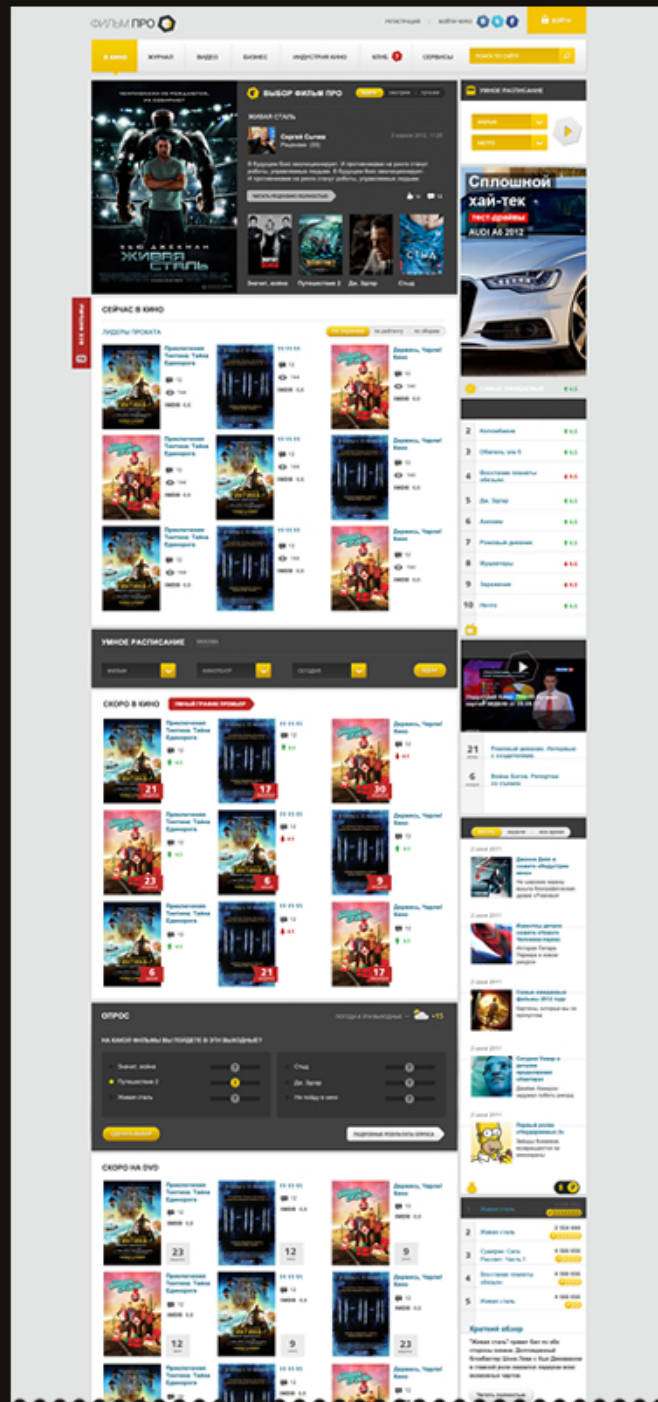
ФИЛЬМ ПРО

РЕГИСТРАЦИЯ | ВОЙТИ ЧЕРЕЗ

ВОЙТИ

В КИНО | ЖУРНАЛ | ВИДЕО | БИЗНЕС | ИНДУСТРИЯ КИНО | КЛУБ | СЕРВИСЫ

ПОИСК ПО САЙТУ

ЖИВАЯ СТАЛЬ

ВЫБОР ФИЛЬМ ПРО

ЖИВАЯ СТАЛЬ

Сергей Сычев
Рецензия

В будущем бокс эволюционирует. И противниками на ринге станут роботы, управляемые людьми. В будущем бокс эволюционирует. И противниками на ринге станут роботы, управляемые людьми.

ЧИТАТЬ РЕЦЕНЗИЮ ПОЛНОСТЬЮ

Значит, война | Путешествие 2 | Дж. Эдгар | Стыд

УМНОЕ РАСПИСАНИЕ

ФИЛЬМ
МЕТРО

Сплошной хай-тек
ТЕСТ-ДРАЙВЫ
AUDI A6 2012

ВСЕ ФИЛЬМЫ

СЕЙЧАС В КИНО

ЛИДЕРЫ ПРОКАТА

Приключения Тинтина: Тайна Единорога
Держись, Чарли! Касс

1 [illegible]
2 Котопёвкино
3 Обитель зла 5
4 Восстание планеты обезьян
5 Дж. Эдгар
6 Аноним
7 Ромовый дневник
8 Мушкетеры
9 Заражение
10 Нечто

21 Ромовый дневник. Интервью с создателями.
6 Вовка Богов. Репортаж со съёмок

УМНОЕ РАСПИСАНИЕ

ФИЛЬМ | КИНОТЕАТР | СЕГОДНЯ

СКОРО В КИНО

Приключения Тинтина: Тайна Единорога
Держись, Чарли! Касс

21 17 30 23 6 9 6 17

Джонни Депп в сиквеле «Индустрии кино»
Известны детали сюжета «Нового Человека-паука»
Самые ожидаемые фильмы 2012 года
Сегуна Умар в детском искусство «Спектра»
Первый ролик «Невидимых»

ОПРОС

ПОГОДА В ЭТИ ВЫХОДНЫЕ +15

НА КАКОЙ ФИЛЬМЫ ВЫ ПОЙДЕТЕ В ЭТИ ВЫХОДНЫЕ?

Значит, война
Путешествие 2
Живая сталь
Стыд
Дж. Эдгар
Не пойду в кино

СДЕЛАТЬ ВЫБОР
ПОДРОБНЫЕ РЕЗУЛЬТАТЫ ОПРОСА

СКОРО НА DVD

23 12 9 12 9 12

2 Живая сталь
3 Сумерки. Сага. Рассвет. Часть 1
4 Восстание планеты обезьян
5 Живая сталь

Краткий обзор
«Живая сталь»